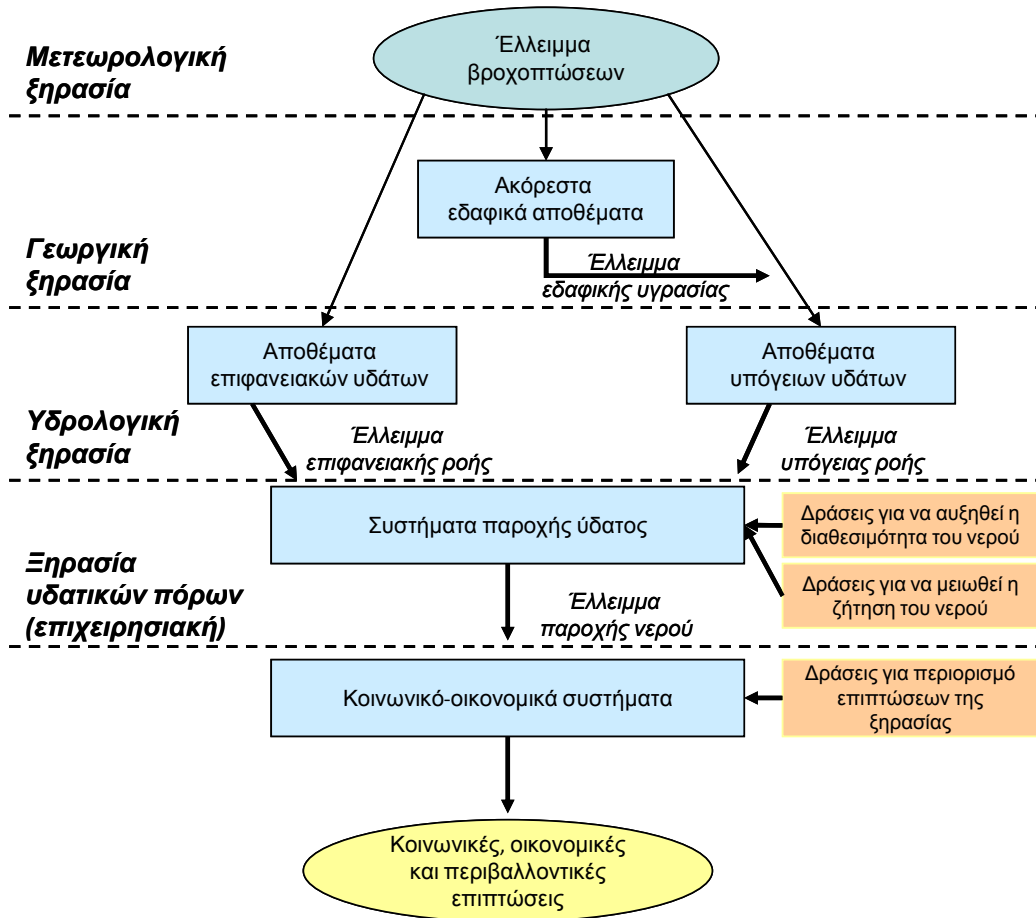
Μετεωρολογική ξηρασία

Έλλειμμα βροχοπτώσεων

Ακόρεστα εδαφικά αποθέματα

Γεωργική ξηρασία

Έλλειμμα εδαφικής υγρασίας

Αποθέματα επιφανειακών υδάτων

Αποθέματα υπόγειων υδάτων

Υδρολογική ξηρασία

Έλλειμμα επιφανειακής ροής

Έλλειμμα υπόγειας ροής

Ξηρασία υδατικών πόρων (επιχειρησιακή)

Συστήματα παροχής ύδατος

Δράσεις για να αυξηθεί η διαθεσιμότητα του νερού

Δράσεις για να μειωθεί η ζήτηση του νερού

Έλλειμμα παροχής νερού

Κοινωνικό-οικονομικά συστήματα

Δράσεις για περιορισμό επιπτώσεων της ξηρασίας

Κοινωνικές, οικονομικές και περιβαλλοντικές επιπτώσεις